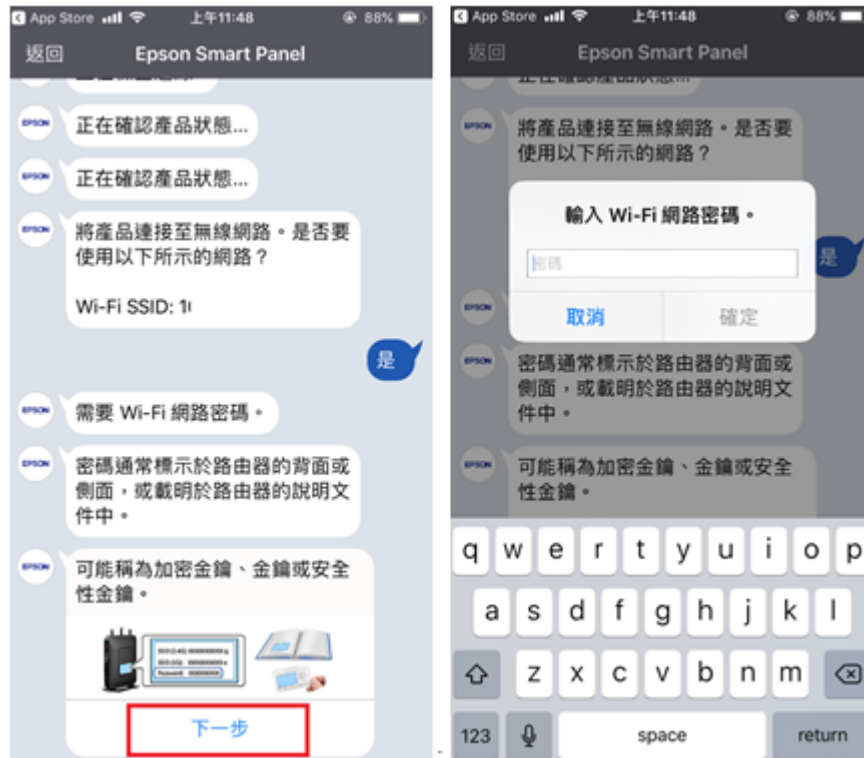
App Store 上午11:48 88%
返回 Epson Smart Panel

EPSON 正在確認產品狀態...
EPSON 正在確認產品狀態...
EPSON 將產品連接至無線網路。是否要使用以下所示的網路？

Wi-Fi SSID: 1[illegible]

是

EPSON 需要 Wi-Fi 網路密碼。
EPSON 密碼通常標示於路由器的背面或側面，或載明於路由器的說明文件中。
EPSON 可能稱為加密金鑰、金鑰或安全性金鑰。

下一步

App Store 上午11:48 88%
返回 Epson Smart Panel

EPSON 將產品連接至無線網路。是否要使用以下所示的網路？

輸入 Wi-Fi 網路密碼。
密碼
取消 確定

是

EPSON 密碼通常標示於路由器的背面或側面，或載明於路由器的說明文件中。
EPSON 可能稱為加密金鑰、金鑰或安全性金鑰。

q w e r t y u i o p
a s d f g h j k l
z x c v b n m
123 space return